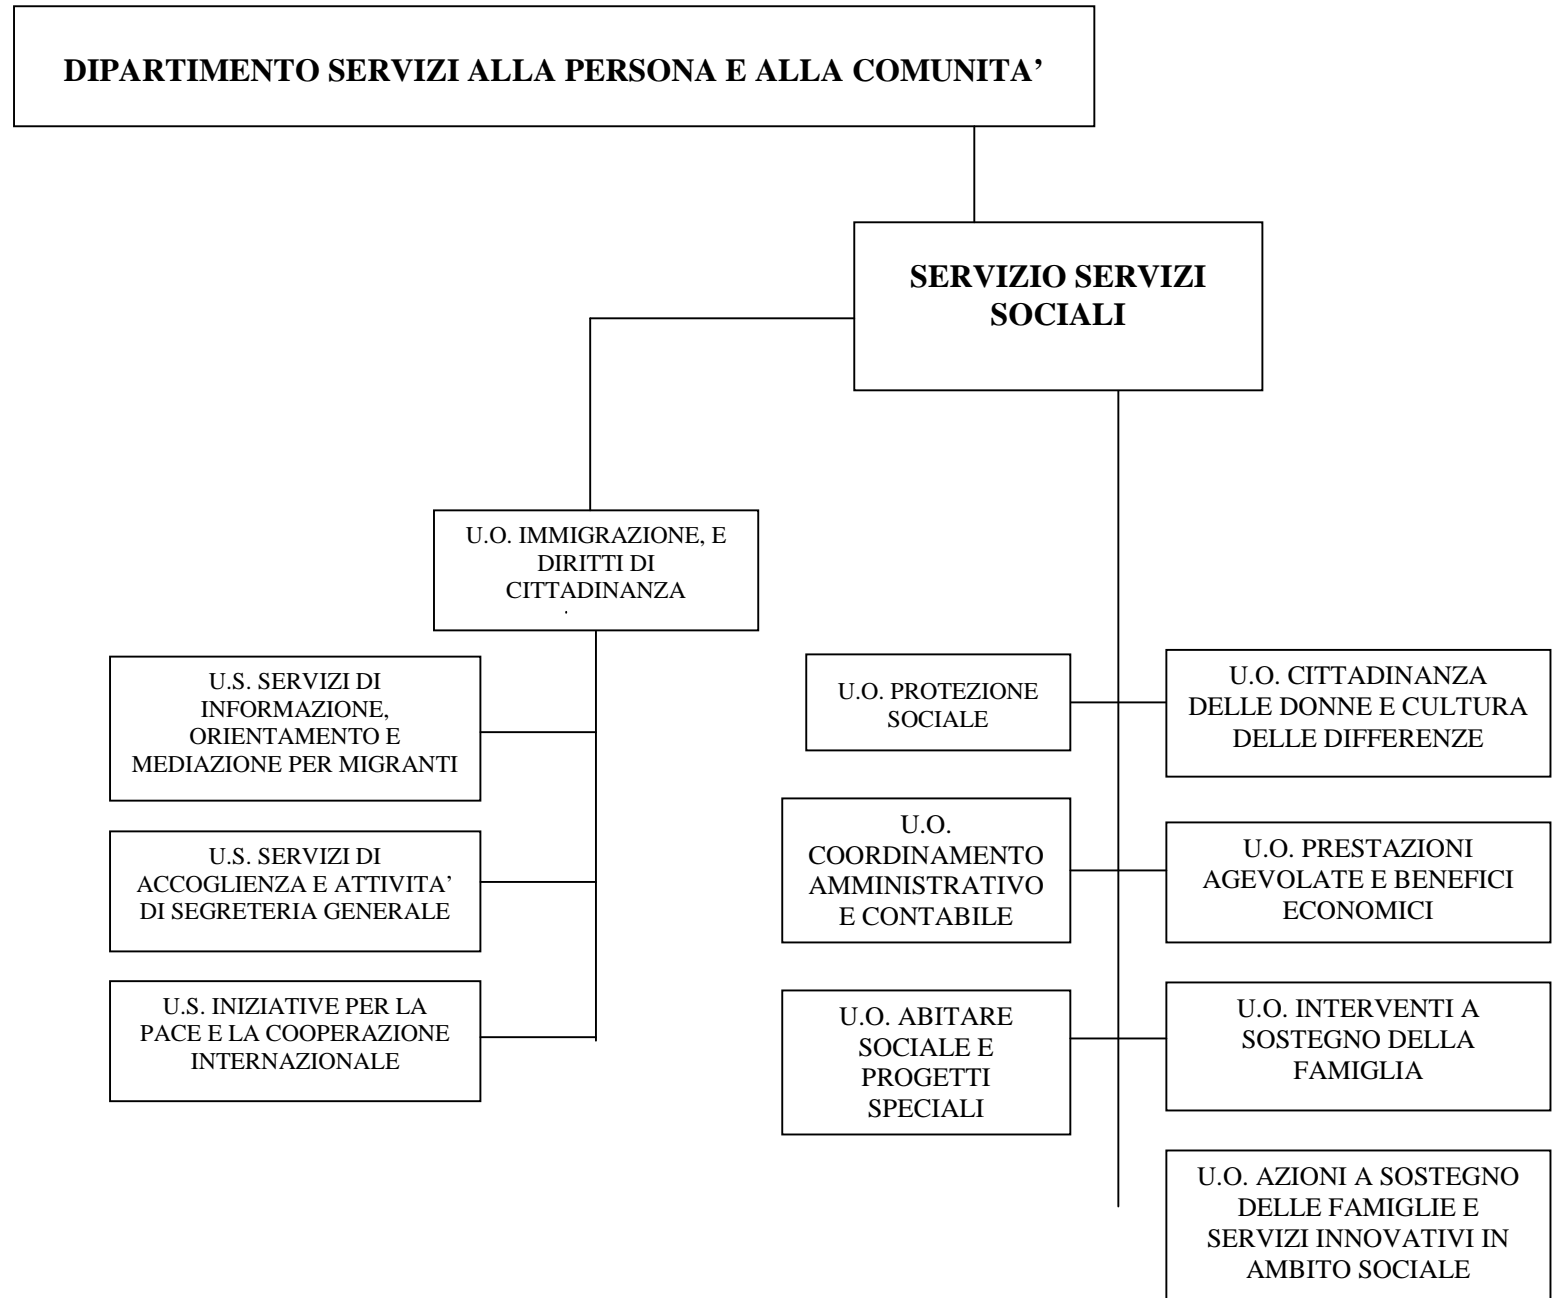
DIPARTIMENTO SERVIZI ALLA PERSONA E ALLA COMUNITA'

SERVIZIO SERVIZI SOCIALI

U.O. IMMIGRAZIONE, E DIRITTI DI CITTADINANZA

U.S. SERVIZI DI INFORMAZIONE, ORIENTAMENTO E MEDIAZIONE PER MIGRANTI

U.S. SERVIZI DI ACCOGLIENZA E ATTIVITA' DI SEGRETERIA GENERALE

U.S. INIZIATIVE PER LA PACE E LA COOPERAZIONE INTERNAZIONALE

U.O. PROTEZIONE SOCIALE

U.O. CITTADINANZA DELLE DONNE E CULTURA DELLE DIFFERENZE

U.O. COORDINAMENTO AMMINISTRATIVO E CONTABILE

U.O. PRESTAZIONI AGEVOLATE E BENEFICI ECONOMICI

U.O. ABITARE SOCIALE E PROGETTI SPECIALI

U.O. INTERVENTI A SOSTEGNO DELLA FAMIGLIA

U.O. AZIONI A SOSTEGNO DELLE FAMIGLIE E SERVIZI INNOVATIVI IN AMBITO SOCIALE